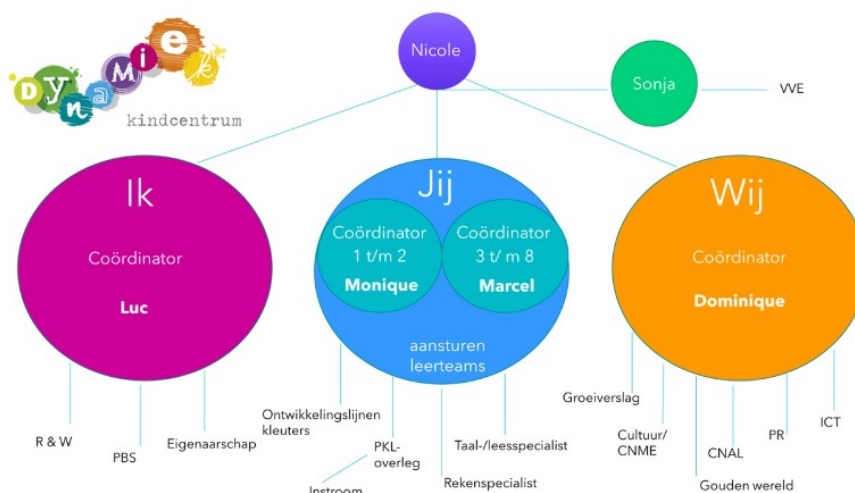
dynamiek
kindcentrum

Nicole

Sonja

VVE

Ik

Coördinator

Luc

Jij

Coördinator
1 t/m 2
Monique

Coördinator
3 t/ m 8
Marcel

aansturen
leerteams

Wij

Coördinator

Dominique

R & W

PBS

Eigenaarschap

Ontwikkelingslijnen
kleuters

PKL-
overleg

Instroom

Rekenspecialist

Taal-/leesspecialist

Groeiverslag

Cultuur/
CNME

CNAL

Gouden wereld

PR

ICT